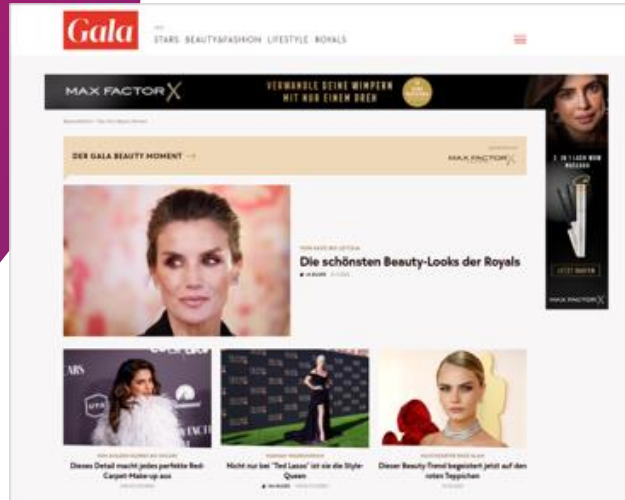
Gala

STARS BEAUTY&FASHION LIFESTYLE ROYALS

MAX FACTOR X

VERWANDLE DEINE WIMPERN MIT NUR EINEM DREH

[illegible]

DER GALA BEAUTY MOMENT →

MAX FACTOR X

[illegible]

Die schönsten Beauty-Looks der Royals

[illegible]

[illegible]

Dieses Detail macht jedes perfekte Red-Carpet-Make-up aus

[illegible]

Nicht nur bei "Ted Lasso" ist sie die Style-Queen

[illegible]

Dieser Beauty-Trend begeistert jetzt auf den roten Teppichen

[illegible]

MAX FACTOR X